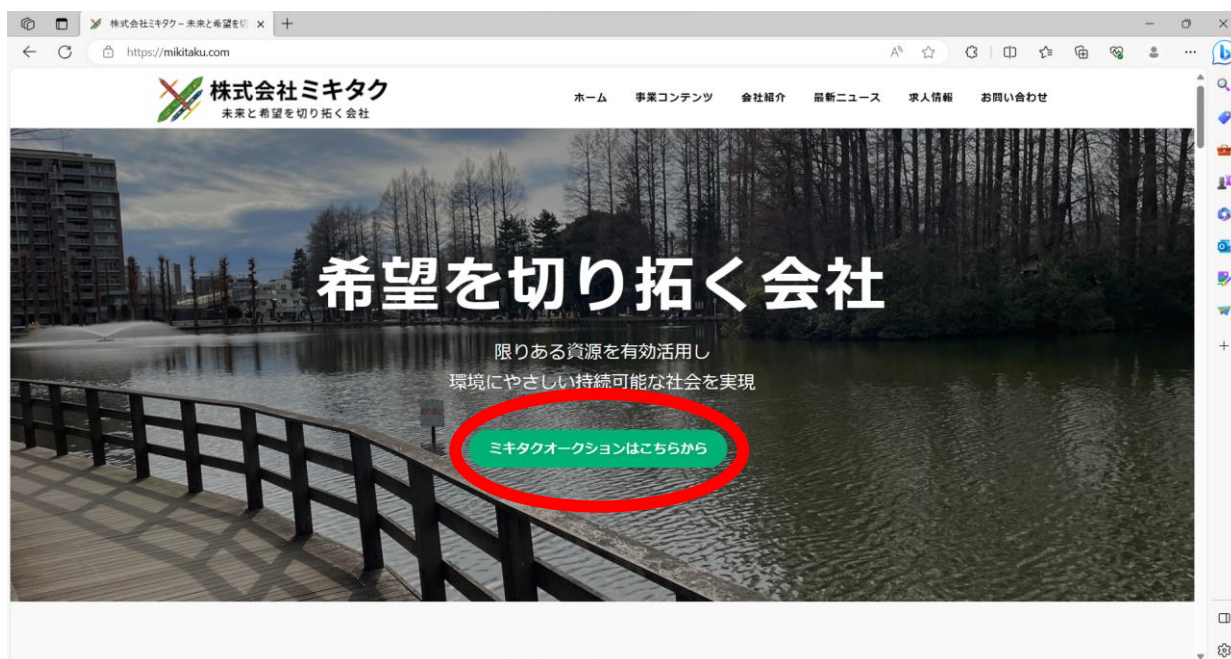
株式会社ミキタク – 未来と希望を切

https://mikitaku.com

株式会社ミキタク
未来と希望を切り拓く会社

ホーム 事業コンテンツ 会社紹介 最新ニュース 求人情報 お問い合わせ

希望を切り拓く会社

限りある資源を有効活用し
環境にやさしい持続可能な社会を実現

ミキタクオークションはこちらから